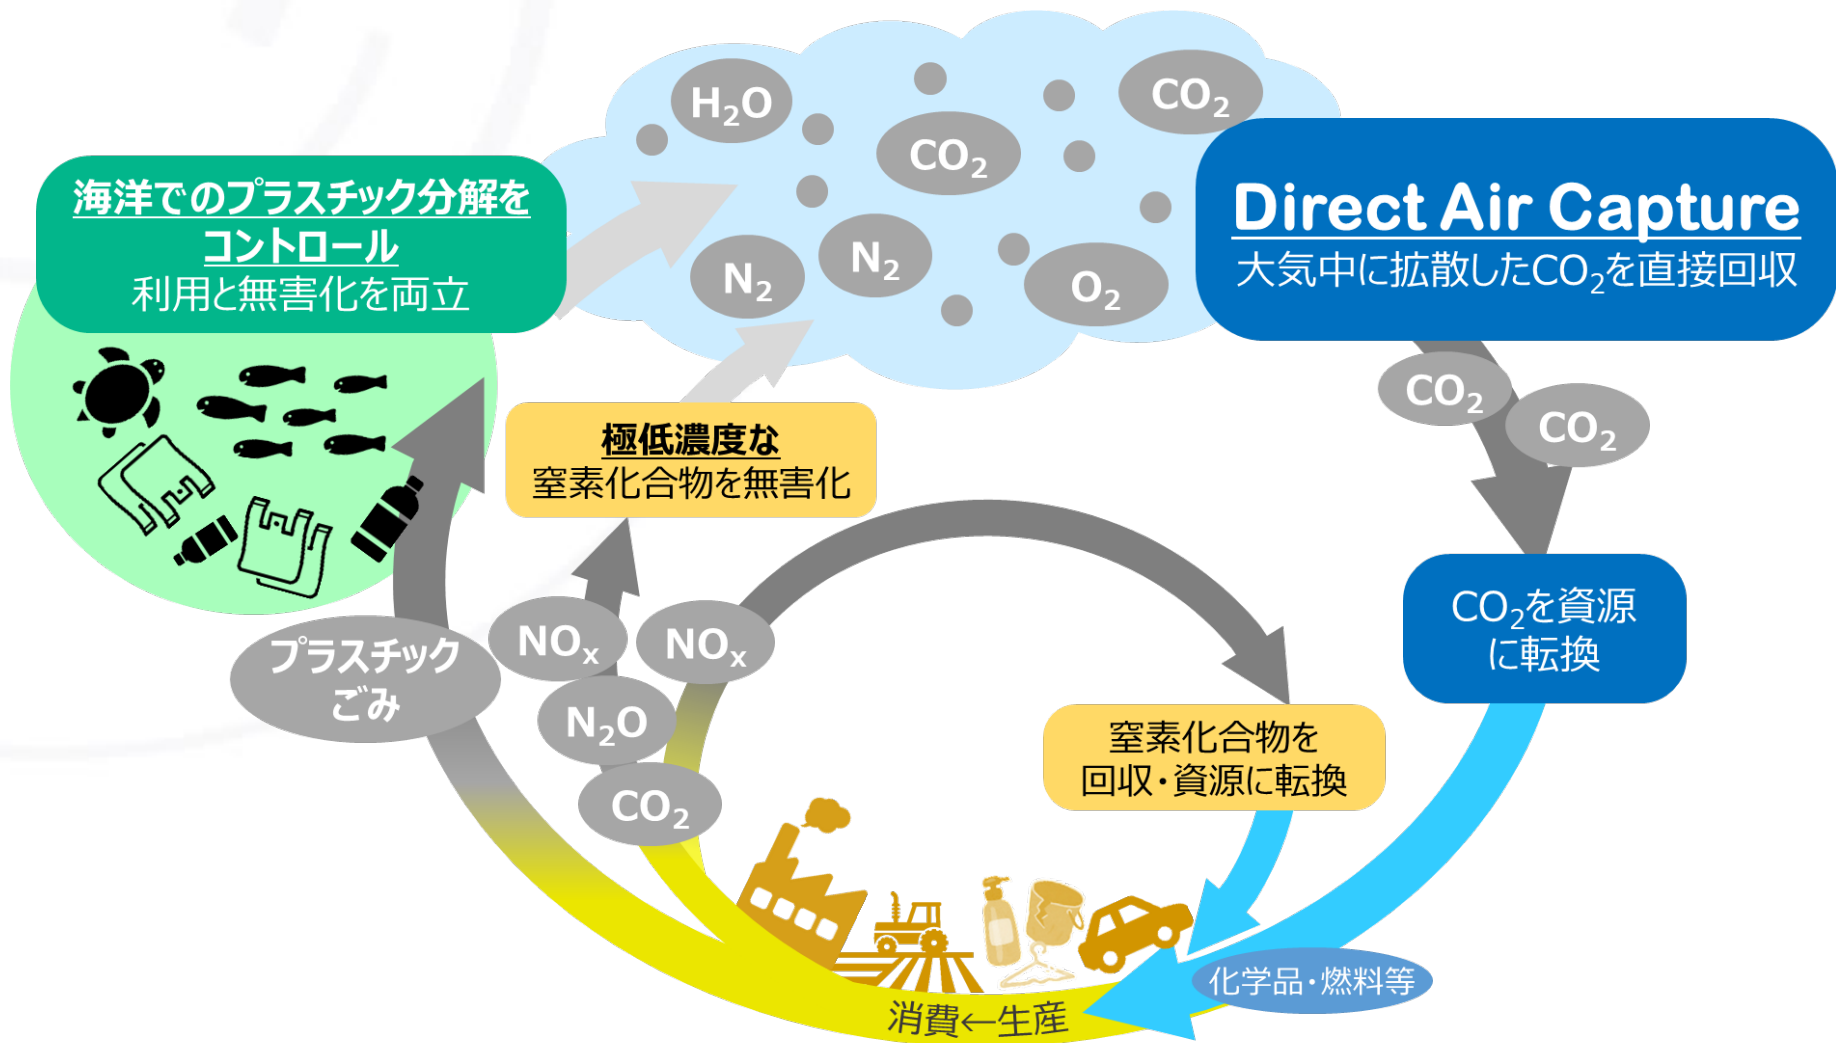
$H_2O$

$CO_2$

$CO_2$

$N_2$

$N_2$

$O_2$

海洋でのプラスチック分解をコントロール
利用と無害化を両立

Direct Air Capture
大気中に拡散した$CO_2$を直接回収

$CO_2$

$CO_2$

極低濃度な
窒素化合物を無害化

$CO_2$を資源に転換

プラスチックごみ

$NO_x$

$NO_x$

$N_2O$

$CO_2$

窒素化合物を
回収・資源に転換

化学品・燃料等

消費←生産